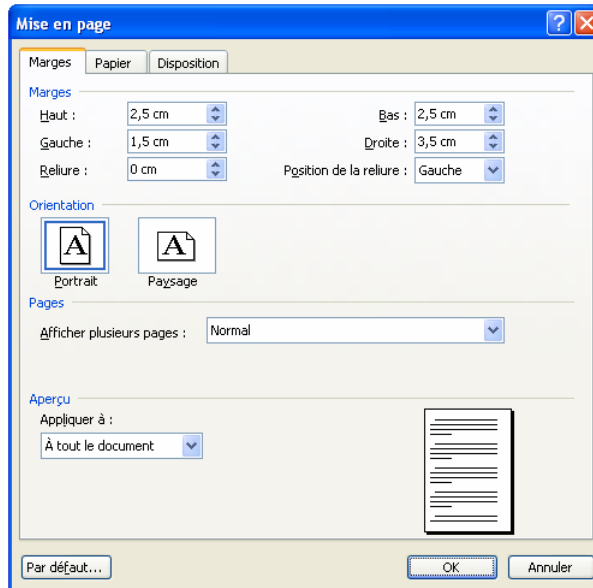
Mise en page

?

Marges | Papier | Disposition

Marges

Haut : 2,5 cm

Bas : 2,5 cm

Gauche : 1,5 cm

Droite : 3,5 cm

Reliure : 0 cm

Position de la reliure : Gauche

Orientation

A

Portrait

A

Paysage

Pages

Afficher plusieurs pages : Normal

Aperçu

Appliquer à :

À tout le document

Par défaut...

OK

Annuler